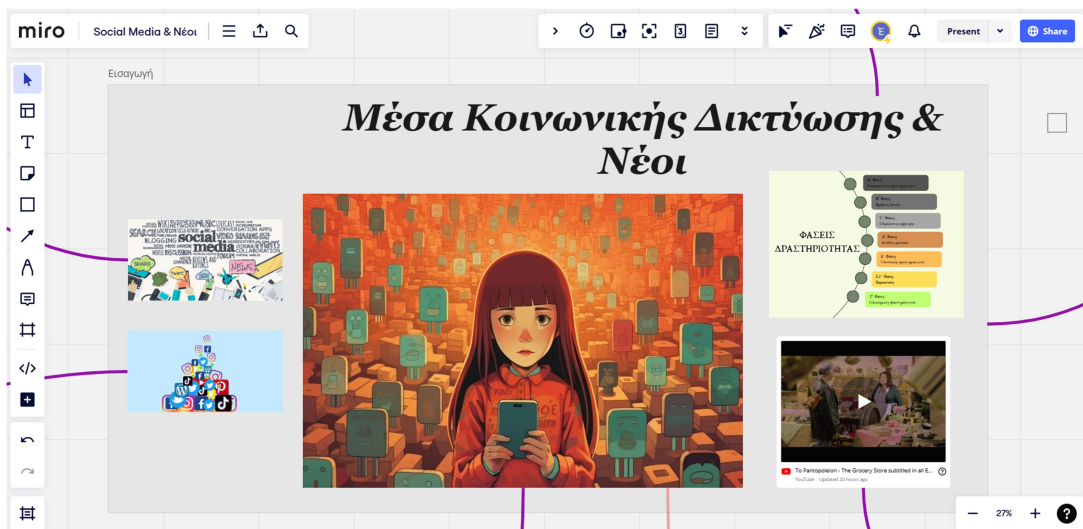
miro Social Media & Νέοι

Present Share

Εισαγωγή

Μέσα Κοινωνικής Δικτύωσης & Νέοι

ΦΑΣΕΙΣ ΔΡΑΣΤΗΡΙΟΤΗΤΑΣ

NEWS

To Pantopoleion - The Grocery Store subtitled in all E...

YouTube Updated 20 hours ago

27%

?